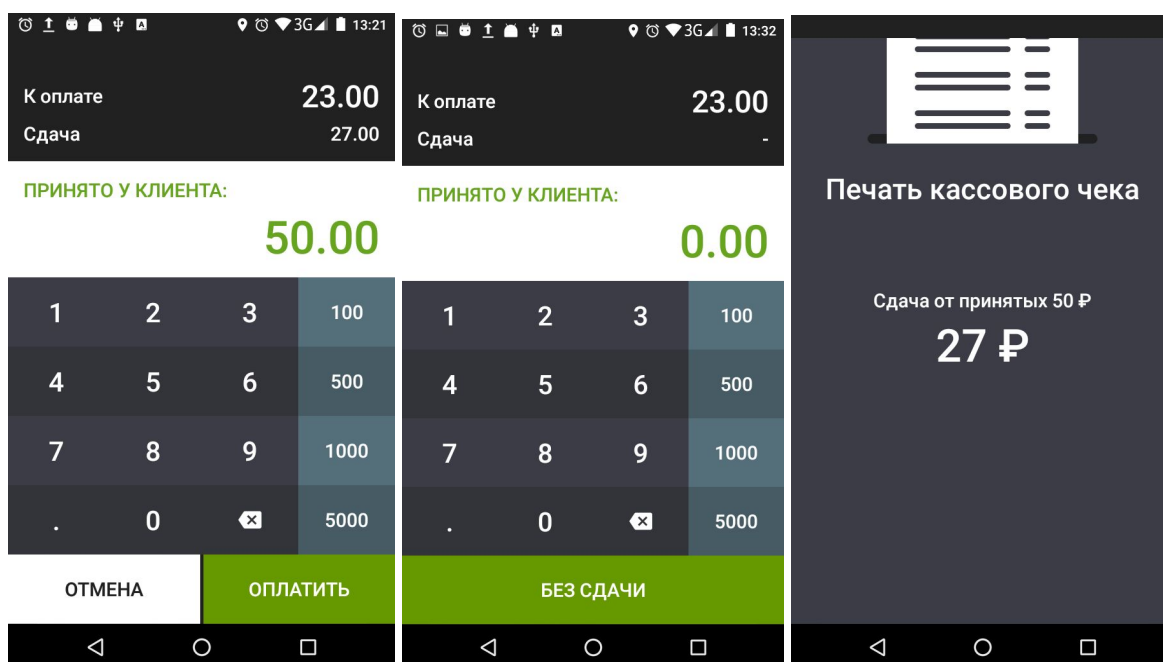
3G 13:21

К оплате 23.00
Сдача 27.00

ПРИНЯТО У КЛИЕНТА:
50.00

| 1 | 2 | 3 | 100 |
|---|---|---|---|
| 4 | 5 | 6 | 500 |
| 7 | 8 | 9 | 1000 |
| . | 0 | | 5000 |

ОТМЕНА
ОПЛАТИТЬ

3G 13:32

К оплате 23.00
Сдача -

ПРИНЯТО У КЛИЕНТА:
0.00

| 1 | 2 | 3 | 100 |
|---|---|---|---|
| 4 | 5 | 6 | 500 |
| 7 | 8 | 9 | 1000 |
| . | 0 | | 5000 |

БЕЗ СДАЧИ

Печать кассового чека

Сдача от принятых 50 ₽
27 ₽